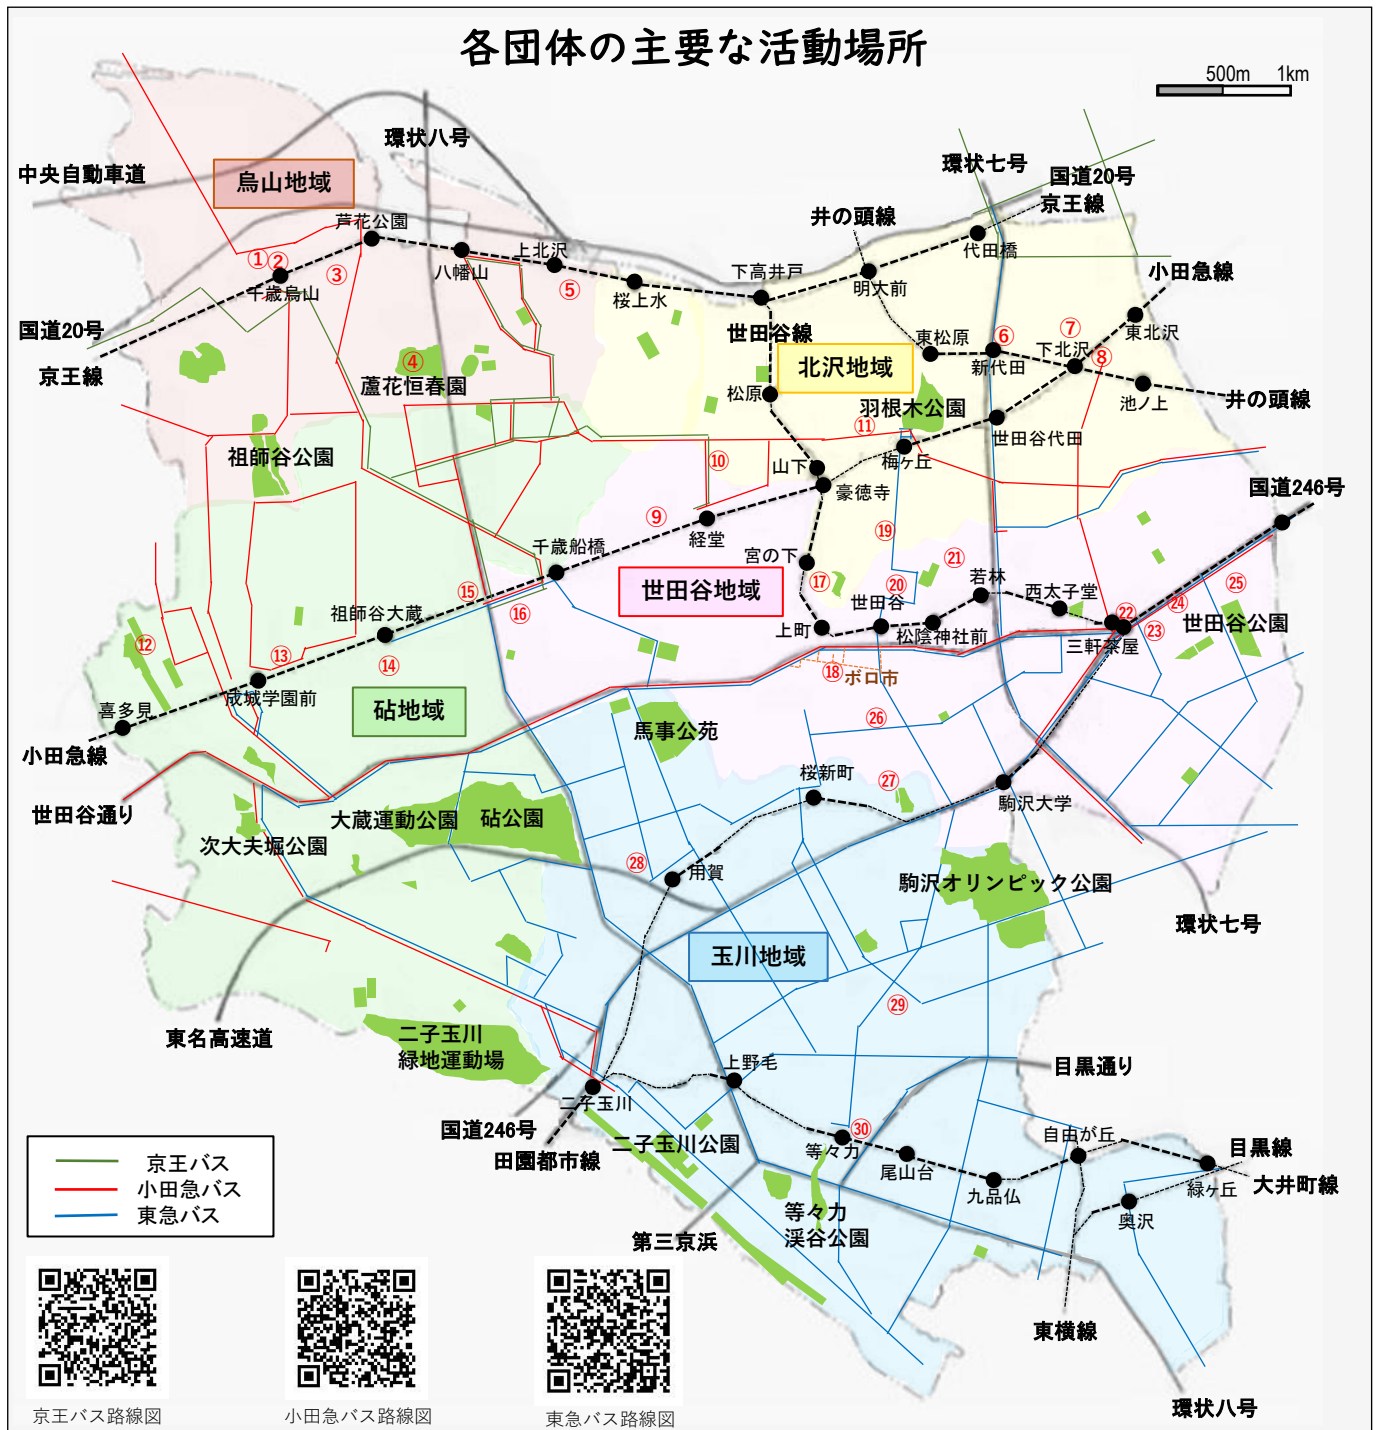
各団体の主要な活動場所

500m 1km

環状八号
中央自動車道
烏山地域
環状七号
国道20号
京王線
井の頭線
芦花公園
代田橋
小田急線
①②
③
千歳烏山
八幡山
上北沢
⑤
下高井戸
桜上水
明大前
国道20号
京王線
世田谷線
東松原
⑥
⑦
東北沢
④
蘆花恒春園
北沢地域
下北沢
⑧
新代田
松原
池ノ上
井の頭線
羽根木公園
⑪
世田谷代田
祖師谷公園
⑩
山下
梅ヶ丘
豪徳寺
国道246号
⑨
経堂
⑲
千歳船橋
宮の下
㉑
⑰
若林
⑳
西太子堂
㉕
世田谷地域
⑮
世田谷
㉔
祖師谷大蔵
⑯
㉒
世田谷公園
上町
松陰神社前
㉓
三軒茶屋
⑫
⑬
⑭
⑱ボロ市
成城学園前
喜多見
砧地域
小田急線
㉖
馬事公苑
桜新町
㉗
世田谷通り
駒沢大学
大蔵運動公園
砧公園
次大夫堀公園
㉘
用賀
駒沢オリンピック公園
環状七号
玉川地域
㉙
東名高速道
二子玉川
緑地運動場
上野毛
目黒通り
二子玉川
国道246号
㉚
自由が丘
目黒線
田園都市線
二子玉川公園
等々力
尾山台
九品仏
緑ヶ丘
大井町線
奥沢
等々力
渓谷公園
第三京浜
京王バス
小田急バス
東急バス
東横線
環状八号
京王バス路線図
小田急バス路線図
東急バス路線図